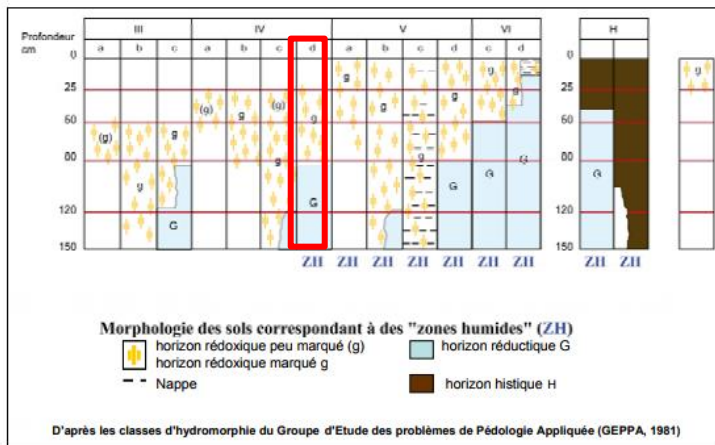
Profondeur cm

| | III | | | IV | | | | V | | | | VI | | H |
|---|---|---|---|---|---|---|---|---|---|---|---|---|---|---|
| | a | b | c | a | b | c | d | a | b | c | d | c | d | |

0
25
50
80
120
150

(g) g g (g) g g g g g g g g g G G G G G (g)

ZH ZH ZH ZH ZH ZH ZH ZH ZH

0
25
50
80
120
150

G

ZH ZH

g

Morphologie des sols correspondant à des "zones humides" (ZH)

horizon rédoxique peu marqué (g)
horizon rédoxique marqué g

horizon réductique G

Nappe

horizon histique H

D'après les classes d'hydromorphie du Groupe d'Etude des problèmes de Pédologie Appliquée (GEPPA, 1981)